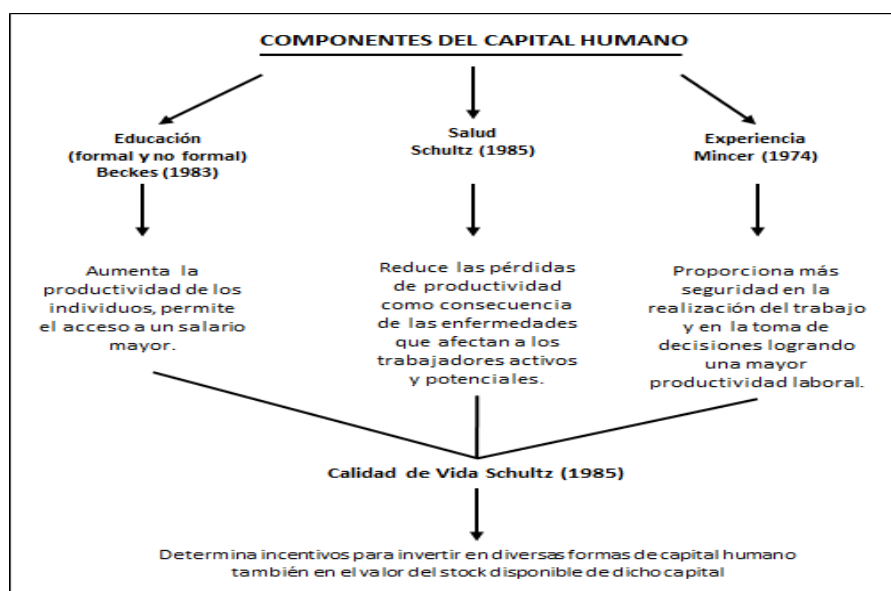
COMPONENTES DEL CAPITAL HUMANO

Educación (formal y no formal) Beckes (1983)

Salud Schultz (1985)

Experiencia Mincer (1974)

Aumenta la productividad de los individuos, permite el acceso a un salario mayor.

Reduce las pérdidas de productividad como consecuencia de las enfermedades que afectan a los trabajadores activos y potenciales.

Proporciona más seguridad en la realización del trabajo y en la toma de decisiones logrando una mayor productividad laboral.

Calidad de Vida Schultz (1985)

Determina incentivos para invertir en diversas formas de capital humano también en el valor del stock disponible de dicho capital